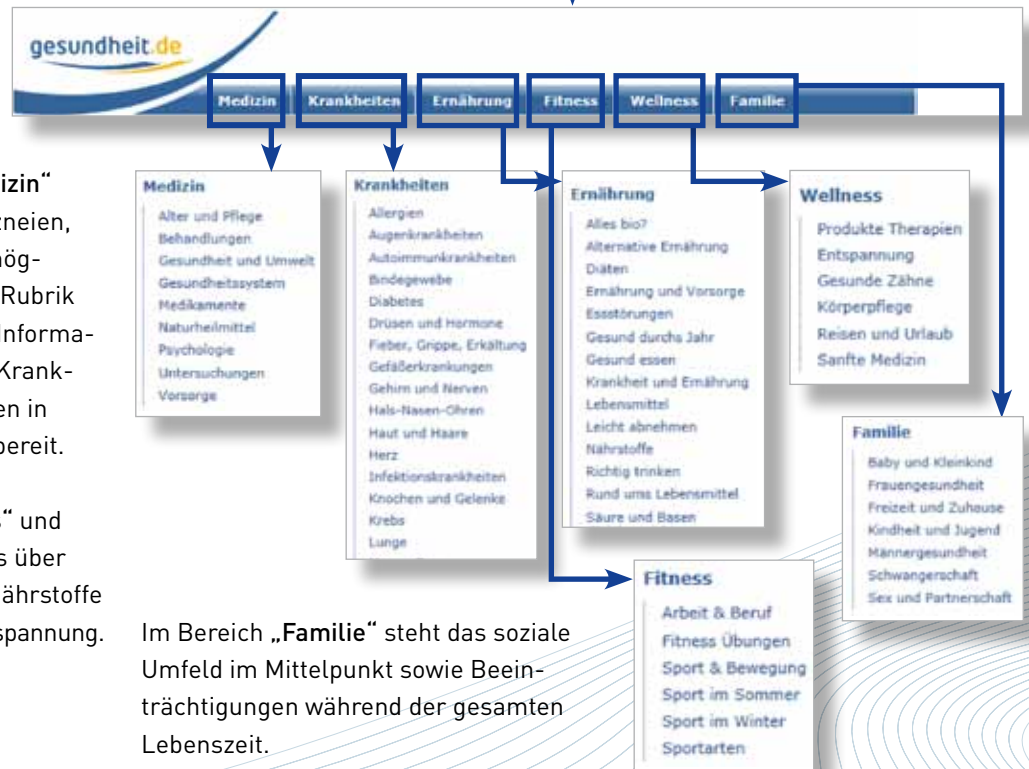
gesundheit.de

Medizin Krankheiten Ernährung Fitness Wellness Familie

izin"
zneien,
mög-
Rubrik
nforma-
Krank-
en in
bereit.

s" und
s über
ährstoffe
spannung.

Medizin
Alter und Pflege
Behandlungen
Gesundheit und Umwelt
Gesundheitssystem
Medikamente
Naturheilmittel
Psychologie
Untersuchungen
Vorsorge

Krankheiten
Allergien
Augenkrankheiten
Autoimmunkrankheiten
Bindegewebe
Diabetes
Drüsen und Hormone
Fieber, Grippe, Erkältung
Gefäßerkrankungen
Gehirn und Nerven
Hals-Nasen-Ohren
Haut und Haare
Herz
Infektionskrankheiten
Knochen und Gelenke
Krebs
Lunge

Ernährung
Alles bio?
Alternative Ernährung
Diäten
Ernährung und Vorsorge
Essstörungen
Gesund durchs Jahr
Gesund essen
Krankheit und Ernährung
Lebensmittel
Leicht abnehmen
Nährstoffe
Richtig trinken
Rund ums Lebensmittel
Säure und Basen

Wellness
Produkte Therapien
Entspannung
Gesunde Zähne
Körperpflege
Reisen und Urlaub
Sanfte Medizin

Familie
Baby und Kleinkind
Frauengesundheit
Freizeit und Zuhause
Kindheit und Jugend
Männergesundheit
Schwangerschaft
Sex und Partnerschaft

Fitness
Arbeit & Beruf
Fitness Übungen
Sport & Bewegung
Sport im Sommer
Sport im Winter
Sportarten

Im Bereich „Familie" steht das soziale Umfeld im Mittelpunkt sowie Beeinträchtigungen während der gesamten Lebenszeit.